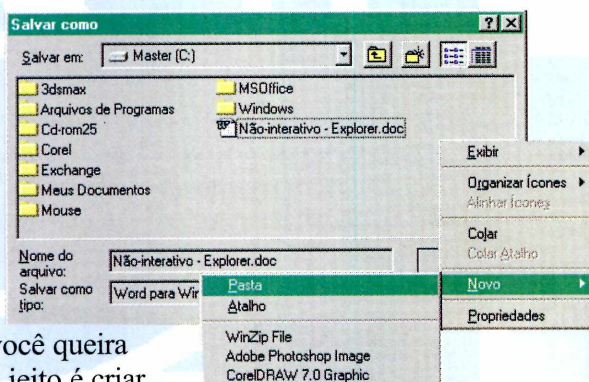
Salvar como

?X

Salvar em: Master (C:)

3dsmax
Arquivos de Programas
Cd-rom25
Corel
Exchange
Meus Documentos
Mouse

MSOffice
Windows
Não-interativo - Explorer.doc

Exibir
Organizar ícones
Alinhar ícones
Colar
Colar Atalho
Novo
Propriedades

Nome do arquivo: Não-interativo - Explorer.doc
Salvar como tipo: Word para Wir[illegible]

Pasta
Atalho
WinZip File
Adobe Photoshop Image
CorelDRAW 7.0 Graphic

você queira
jeito é criar